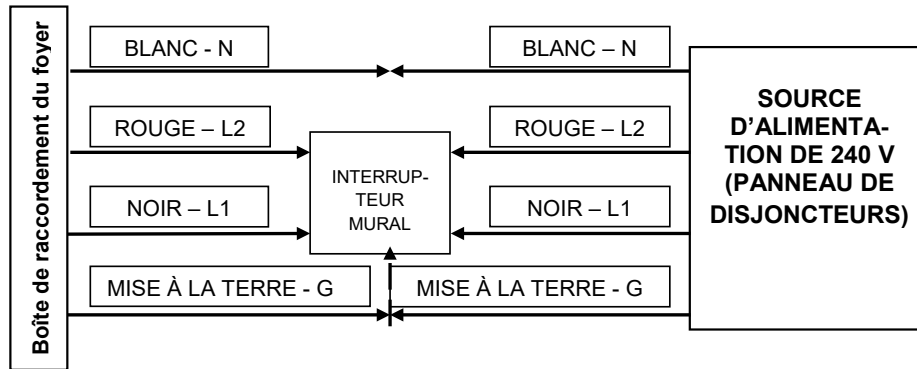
Boîte de raccordement du foyer

BLANC - N

BLANC – N

ROUGE – L2

ROUGE – L2

INTERRUPTEUR MURAL

NOIR – L1

NOIR – L1

MISE À LA TERRE - G

MISE À LA TERRE - G

SOURCE D'ALIMENTATION DE 240 V (PANNEAU DE DISJONCTEURS)